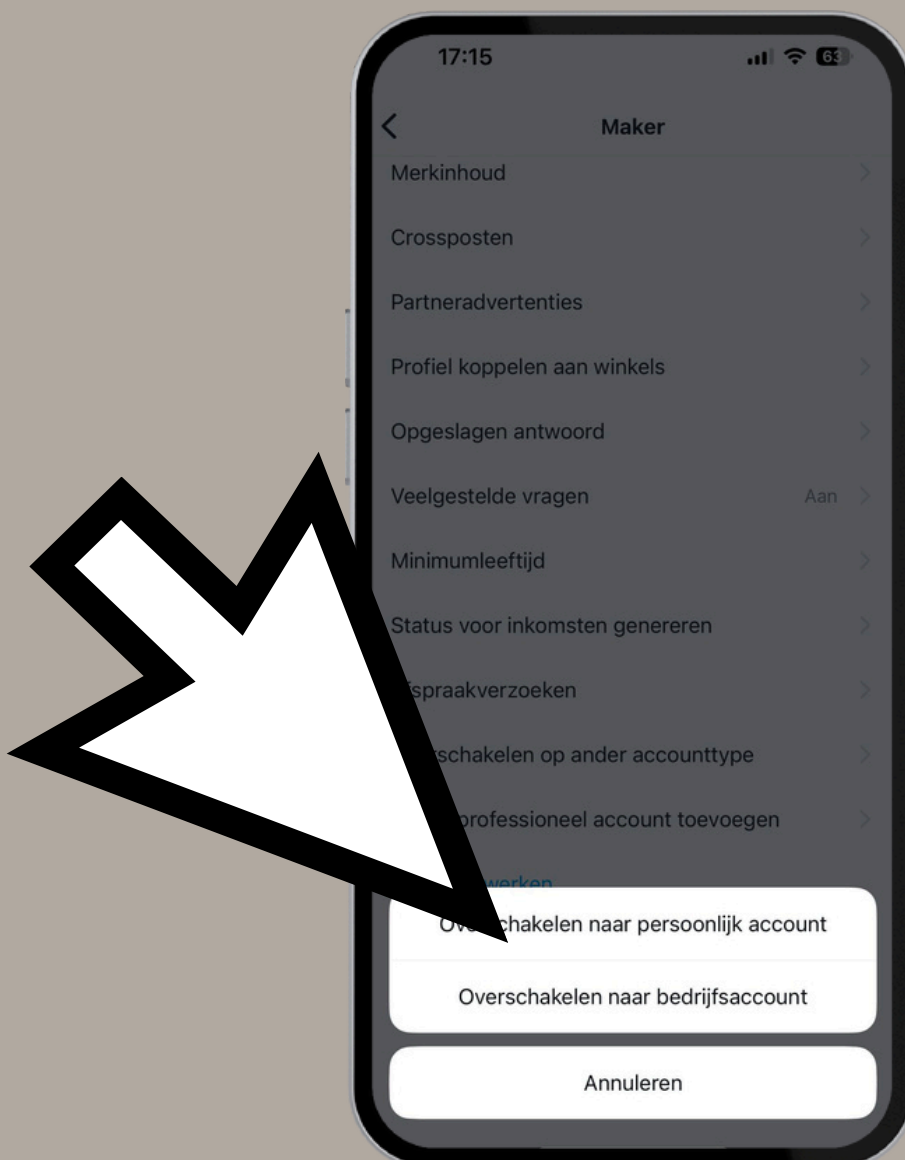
17:15

63

Maker

Merkinhoud

Crossposten

Partneradvertenties

Profiel koppelen aan winkels

Opgeslagen antwoord

Veelgestelde vragen

Aan

Minimumleeftijd

Status voor inkomsten genereren

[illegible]spraakverzoeken

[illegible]schakelen op ander accounttype

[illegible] professioneel account toevoegen

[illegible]werken

Ove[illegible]chakelen naar persoonlijk account

Overschakelen naar bedrijfsaccount

Annuleren